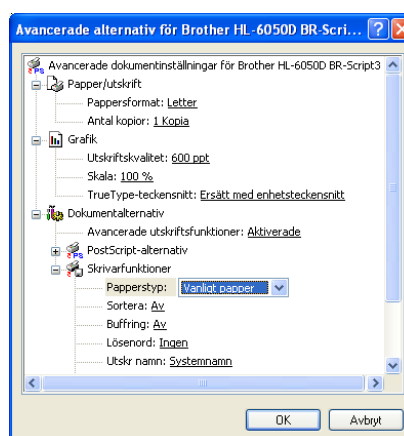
Avancerade alternativ för Brother HL-6050D BR-Scri...

Avancerade dokumentinställningar för Brother HL-6050D BR-Script3
Papper/utskrift
Pappersformat: Letter
Antal kopior: 1 Kopia
Grafik
Utskriftskvalitet: 600 ppt
Skala: 100 %
TrueType-teckensnitt: Ersätt med enhetsteckensnitt
Dokumentalternativ
Avancerade utskriftsfunktioner: Aktiverade
PostScript-alternativ
Skrivarfunktioner
Papperstyp: Vanligt papper
Sortera: Av
Buffring: Av
Lösenord: Ingen
Utskr namn: Systemnamn

OK
Avbryt